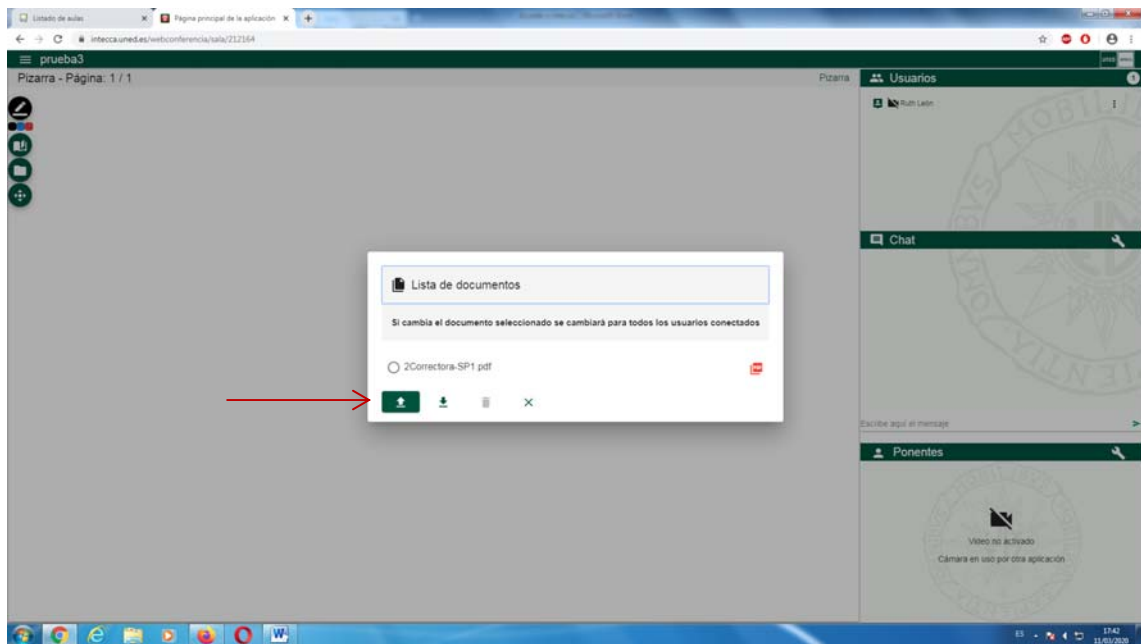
Listado de aulas
Página principal de la aplicación
intecca.uned.es/webconferencia/sala/212164
prueba3
Pizarra - Página: 1 / 1
Pizarra
Usuarios
1
Ruth León
Chat
Lista de documentos
Si cambia el documento seleccionado se cambiará para todos los usuarios conectados
2Correctora-SP1.pdf
Escribe aquí el mensaje
Ponentes
Video no activado
Cámara en uso por otra aplicación
17:42
11/03/2020